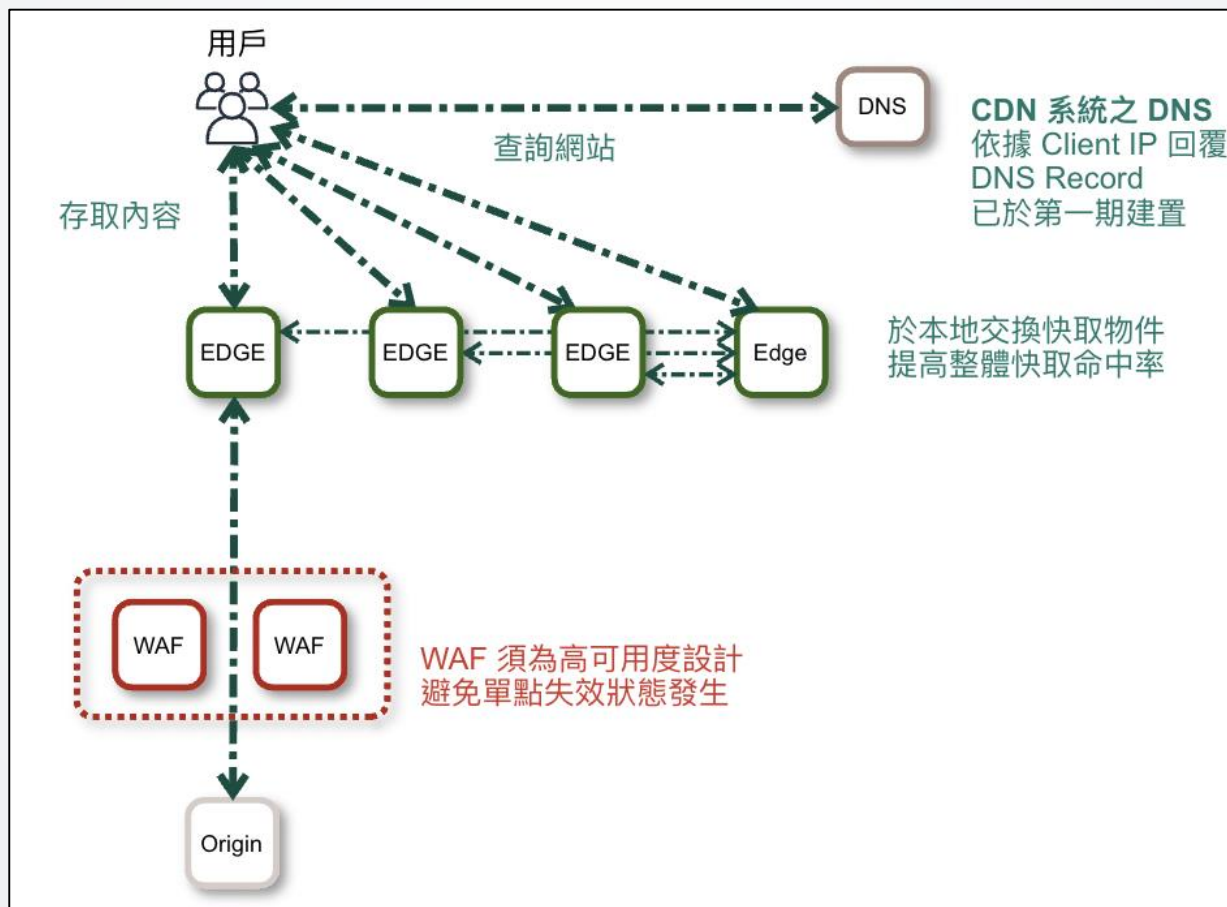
用戶

DNS

CDN 系統之 DNS
依據 Client IP 回覆
DNS Record
已於第一期建置

查詢網站

存取內容

EDGE

EDGE

EDGE

Edge

於本地交換快取物件
提高整體快取命中率

WAF

WAF

WAF 須為高可用度設計
避免單點失效狀態發生

Origin